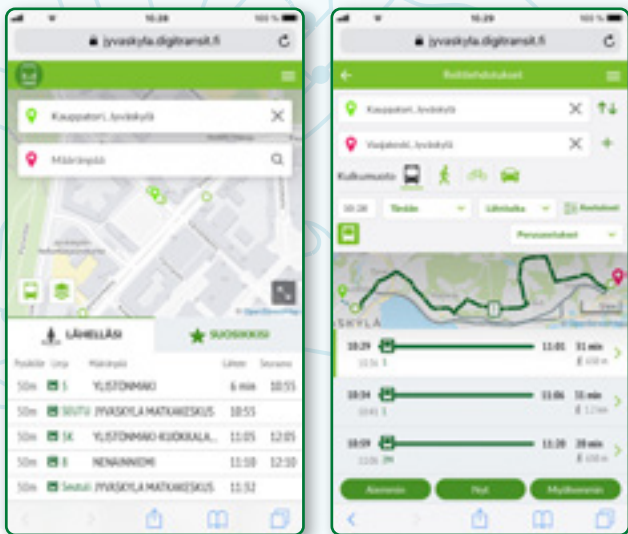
10:28

jyvaskyla.digitransit.fi

Kauppatori, Jyväskylä

Määränpää

LÄHELLÄSI

SUOSIKKISI

| Pysäkille | Linja | Määränpää | Lähtee | Seuraava |
|---|---|---|---|---|
| 50m | 5 | YLISTÖNMÄKI | 6 min | 10:55 |
| 50m | SEUTU | JYVÄSKYLÄ MATKAKESKUS | 10:55 | |
| 50m | 5K | YLISTÖNMÄKI-KUOKKALA... | 11:05 | 12:05 |
| 50m | 8 | NENAINNIEMI | 11:10 | 12:10 |
| 50m | Seutu | JYVÄSKYLÄ MATKAKESKUS | 11:32 | |

10:29

jyvaskyla.digitransit.fi

Reittiehdotukset

Kauppatori, Jyväskylä

Vaajakoski, Jyväskylä

Kulkumuoto

10:28

Tänään

Lähtöaika

Asetukset

Perusasetukset

SKYLÄ

| 10:29 | 11:01 | 31 min |
|---|---|---|
| 10:34 | 11:06 | 31 min |
| 10:59 | 11:28 | 28 min |

Aiemmin

Nyt

Myöhemmin